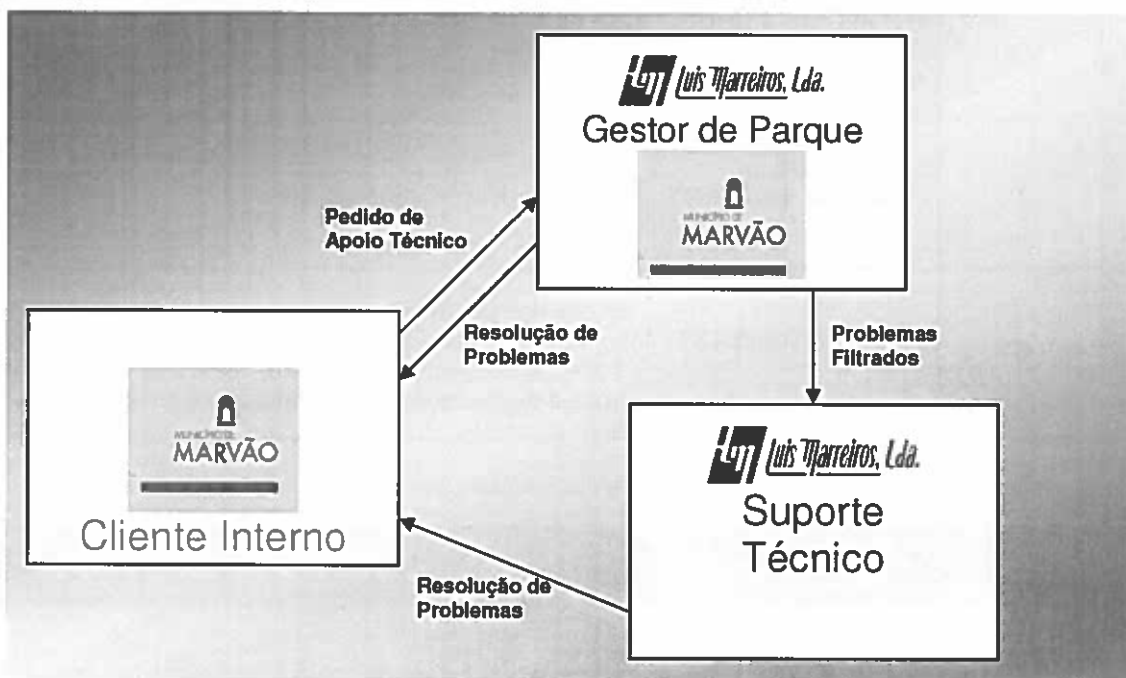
Luis Marreiros, Lda.
Gestor de Parque
MUNICÍPIO DE
MARVÃO

Pedido de Apoio Técnico

Resolução de Problemas

Problemas Filtrados

MUNICÍPIO DE
MARVÃO
Cliente Interno

Luis Marreiros, Lda.
Suporte Técnico

Resolução de Problemas